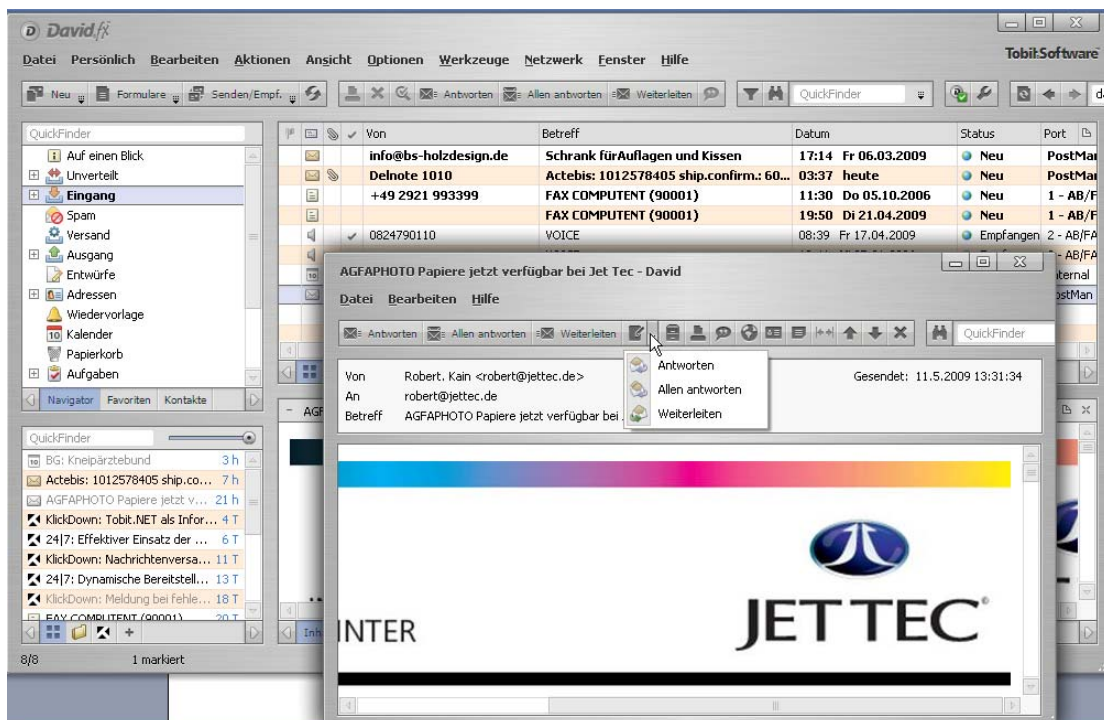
David.fx

Datei Persönlich Bearbeiten Aktionen Ansicht Optionen Werkzeuge Netzwerk Fenster Hilfe

Tobit.Software

Neu Formulare Senden/Empf. Antworten Allen antworten Weiterleiten QuickFinder

QuickFinder
Auf einen Blick
Unverteilt
Eingang
Spam
Versand
Ausgang
Entwürfe
Adressen
Wiedervorlage
Kalender
Papierkorb
Aufgaben

Navigator Favoriten Kontakte

| Von | Betreff | Datum | Status | Port |
|---|---|---|---|---|
| info@bs-holzdesign.de | Schrank fürAuflagen und Kissen | 17:14 Fr 06.03.2009 | Neu | PostMa |
| Delnote 1010 | Actebis: 1012578405 ship.confirm.: 60... | 03:37 heute | Neu | PostMa |
| +49 2921 993399 | FAX COMPUTENT (90001) | 11:30 Do 05.10.2006 | Neu | 1 - AB/F |
| | FAX COMPUTENT (90001) | 19:50 Di 21.04.2009 | Neu | 1 - AB/F |
| 0824790110 | VOICE | 08:39 Fr 17.04.2009 | Empfangen | 2 - AB/FA |

QuickFinder
BG: Kneipärztebund 3 h
Actebis: 1012578405 ship.co... 7 h
AGFAPHOTO Papiere jetzt v... 21 h
KlickDown: Tobit.NET als Infor... 4 T
24|7: Effektiver Einsatz der ... 6 T
KlickDown: Nachrichtenversa... 11 T
24|7: Dynamische Bereitstell... 13 T
KlickDown: Meldung bei fehle... 18 T
FAX COMPUTENT (90001) 20 T

8/8 1 markiert

AGFAPHOTO Papiere jetzt verfügbar bei Jet Tec - David

Datei Bearbeiten Hilfe

Antworten Allen antworten Weiterleiten QuickFinder

Antworten
Allen antworten
Weiterleiten

Von Robert. Kain <robert@jettec.de>
An robert@jettec.de
Betreff AGFAPHOTO Papiere jetzt verfügbar bei ...

Gesendet: 11.5.2009 13:31:34

JETTEC

INTER